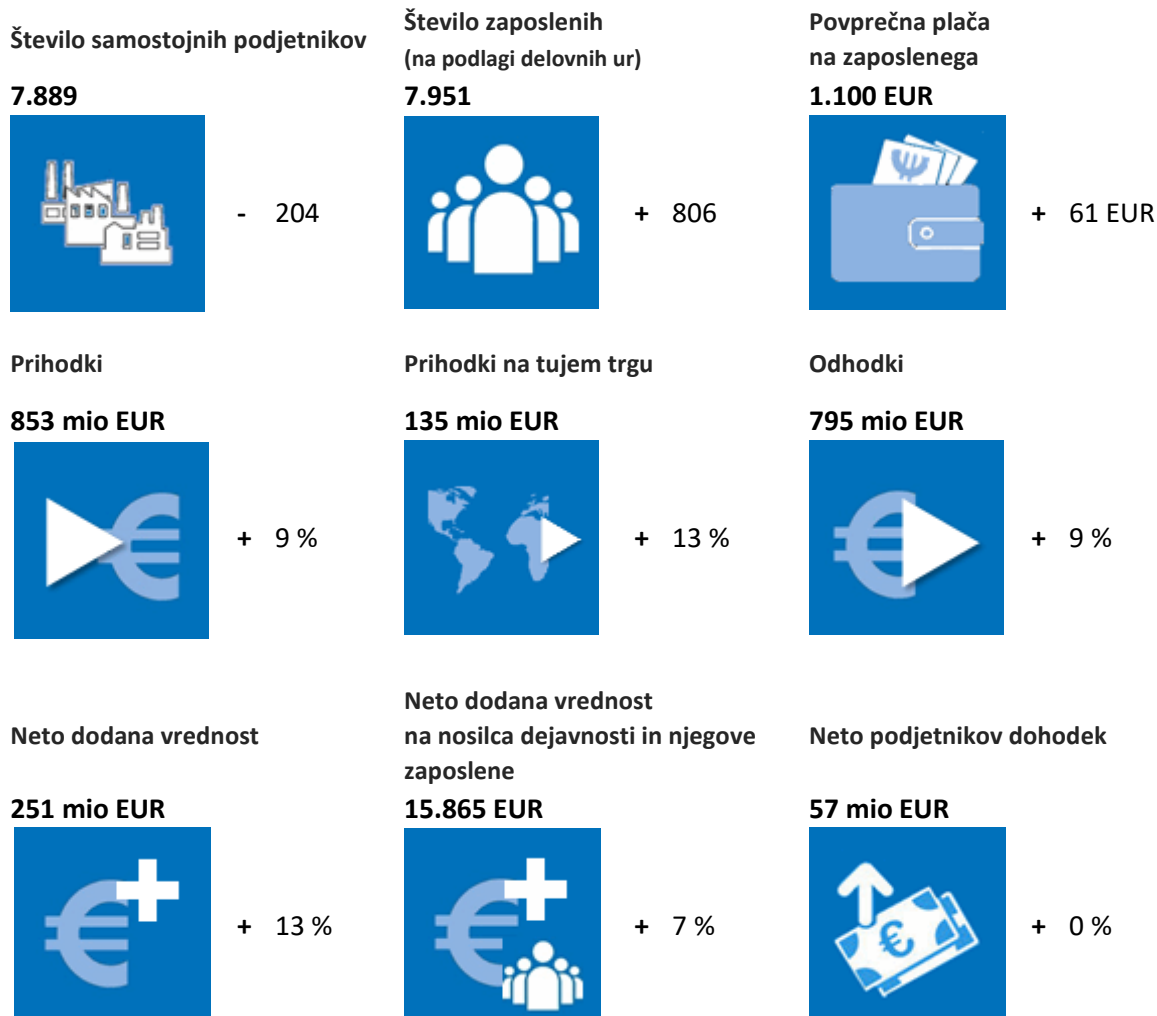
Število samostojnih podjetnikov

7.889

- 204

Število zaposlenih
(na podlagi delovnih ur)

7.951

+ 806

Povprečna plača
na zaposlenega

1.100 EUR

+ 61 EUR

Prihodki

853 mio EUR

+ 9 %

Prihodki na tujem trgu

135 mio EUR

+ 13 %

Odhodki

795 mio EUR

+ 9 %

Neto dodana vrednost

251 mio EUR

+ 13 %

Neto dodana vrednost
na nosilca dejavnosti in njegove zaposlene

15.865 EUR

+ 7 %

Neto podjetnikov dohodek

57 mio EUR

+ 0 %